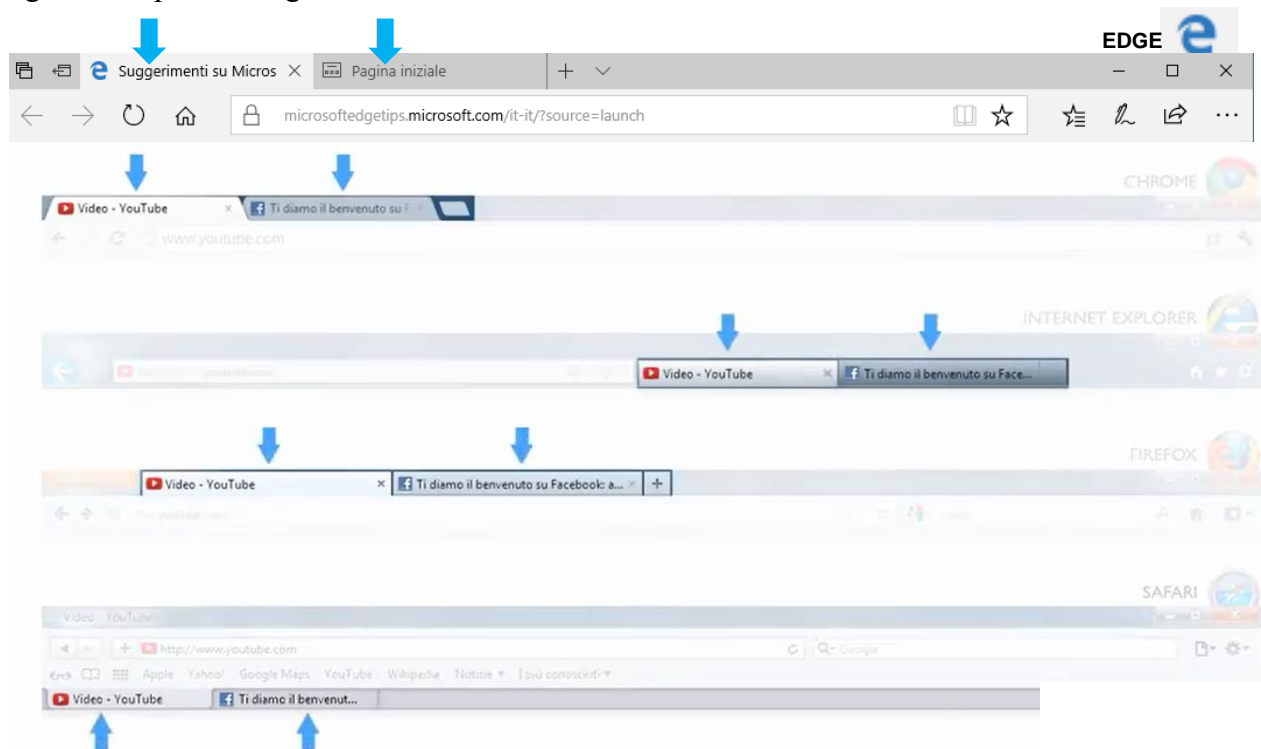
EDGE

Suggerimenti su Micros × Pagina iniziale + ∨

microsoftedgetips.microsoft.com/it-it/?source=launch

CHROME

Video - YouTube × Ti diamo il benvenuto su F

www.youtube.com

INTERNET EXPLORER

Video - YouTube × Ti diamo il benvenuto su Face...

FIREFOX

Video - YouTube × Ti diamo il benvenuto su Facebook: a... × +

SAFARI

Video - YouTube

http://www.youtube.com

Google

Apple Yahoo! Google Maps YouTube Wikipedia Notizie ▾ I più conosciuti ▾

Video - YouTube Ti diamo il benvenut...